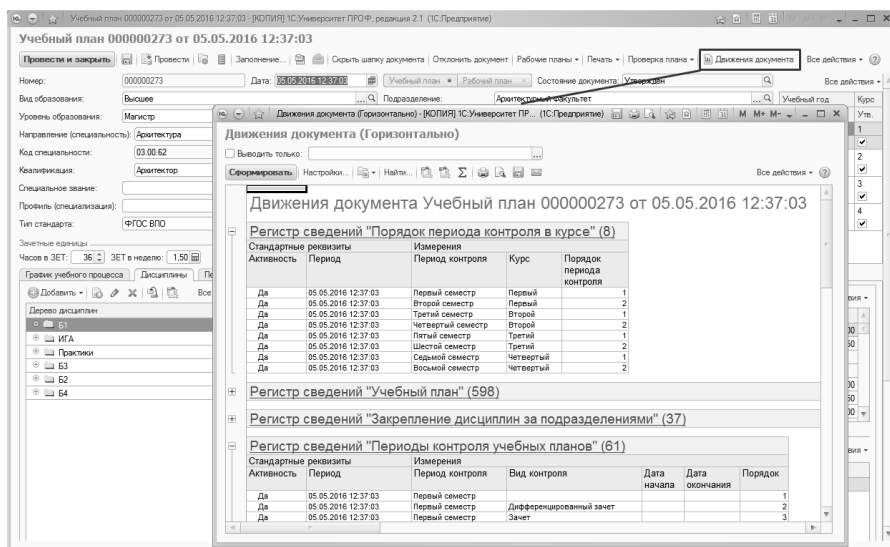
Учебный план 000000273 от 05.05.2016 12:37:03 - [КОПИЯ] 1С:Университет ПРОФ, редакция 2.1 (1С:Предприятие)

Учебный план 000000273 от 05.05.2016 12:37:03

Провести и закрыть | Провести | Заполнение... | Скрыть шапку документа | Отклонить документ | Рабочие планы | Печать | Проверка плана | Движения документа | Все действия

Номер: 000000273 Дата: 05.05.2016 12:37:03 Учебный план Рабочий план Состояние документа: Утвержден Все действия

Вид образования: Высшее Подразделение: Архитектурный факультет Учебный год Курс

Уровень образования: Магистр

Направление (специальность): Архитектура

Код специальности: 03.00.62

Квалификация: Архитектор

Специальное звание:

Профиль (специализация):

Тип стандарта: ФГОС ВПО

Зачетные единицы

Часов в ЗЕТ: 36 ЗЕТ в неделю: 1,50

График учебного процесса | Дисциплины

Добавить

Дерево дисциплин

Б1
ИГА
Практики
Б3
Б2
Б4

Утв.
1
2
3
4

Движения документа (Горизонтально) - [КОПИЯ] 1С:Университет ПР... (1С:Предприятие)

Движения документа (Горизонтально)

Выводить только:

Сформировать | Настройки... | Найти... | Все действия

Движения документа Учебный план 000000273 от 05.05.2016 12:37:03

Регистр сведений "Порядок периода контроля в курсе" (8)

| Стандартные реквизиты | | Измерения | | |
|---|---|---|---|---|
| Активность | Период | Период контроля | Курс | Порядок периода контроля |
| Да | 05.05.2016 12:37:03 | Первый семестр | Первый | 1 |
| Да | 05.05.2016 12:37:03 | Второй семестр | Первый | 2 |
| Да | 05.05.2016 12:37:03 | Третий семестр | Второй | 1 |
| Да | 05.05.2016 12:37:03 | Четвертый семестр | Второй | 2 |
| Да | 05.05.2016 12:37:03 | Пятый семестр | Третий | 1 |
| Да | 05.05.2016 12:37:03 | Шестой семестр | Третий | 2 |
| Да | 05.05.2016 12:37:03 | Седьмой семестр | Четвертый | 1 |
| Да | 05.05.2016 12:37:03 | Восьмой семестр | Четвертый | 2 |

Регистр сведений "Учебный план" (598)

Регистр сведений "Закрепление дисциплин за подразделениями" (37)

Регистр сведений "Периоды контроля учебных планов" (61)

| Стандартные реквизиты | | Измерения | | | | |
|---|---|---|---|---|---|---|
| Активность | Период | Период контроля | Вид контроля | Дата начала | Дата окончания | Порядок |
| Да | 05.05.2016 12:37:03 | Первый семестр | | | | 1 |
| Да | 05.05.2016 12:37:03 | Первый семестр | Дифференцированный зачет | | | 2 |
| Да | 05.05.2016 12:37:03 | Первый семестр | Зачет | | | 3 |